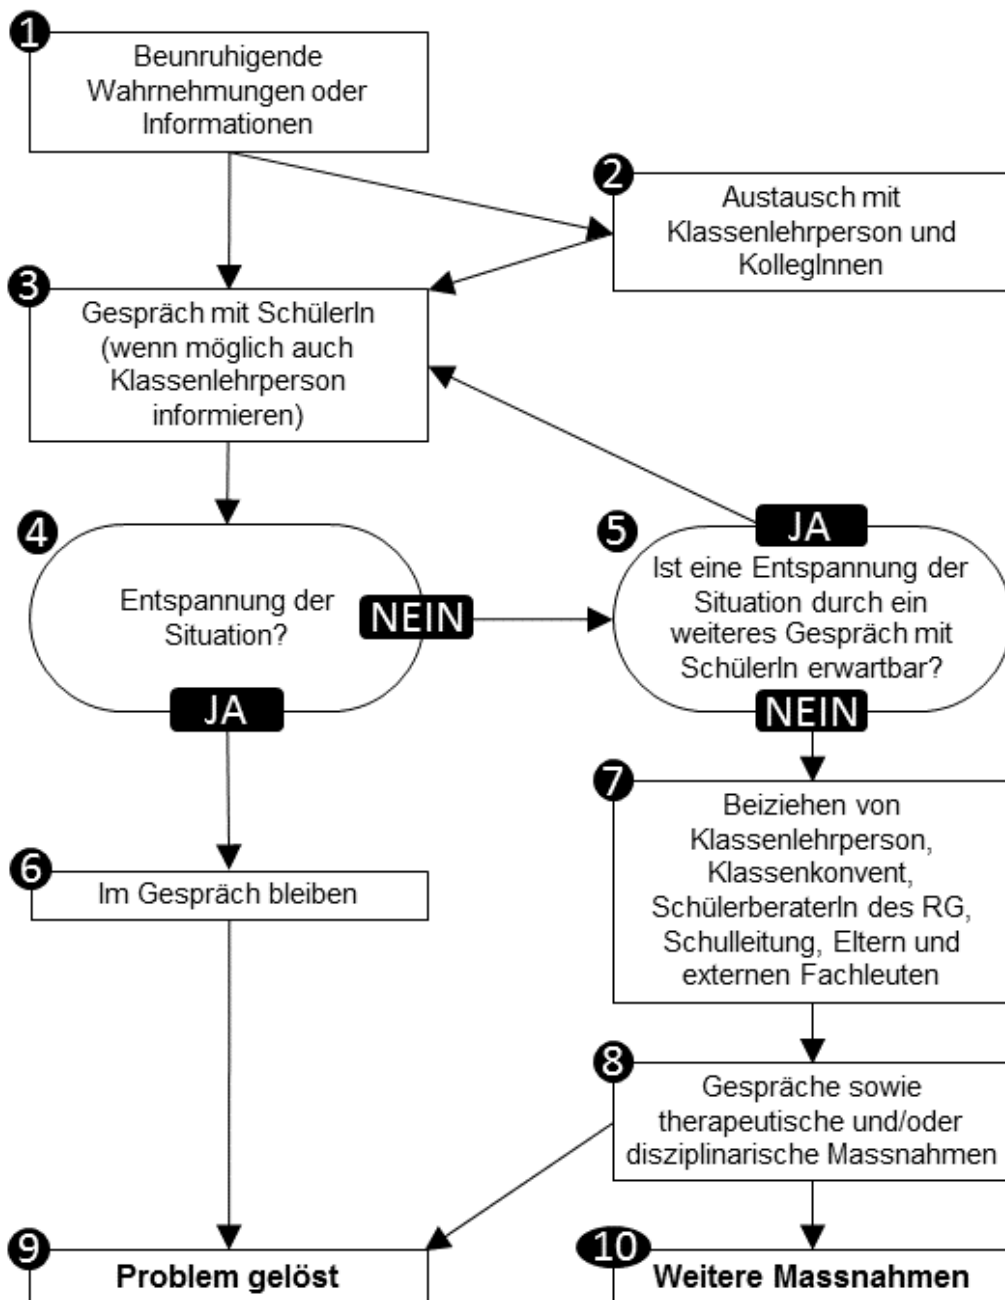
1
Beunruhigende Wahrnehmungen oder Informationen

2
Austausch mit Klassenlehrperson und KollegInnen

3
Gespräch mit SchülerIn (wenn möglich auch Klassenlehrperson informieren)

4
Entspannung der Situation?

NEIN

JA

5
JA
Ist eine Entspannung der Situation durch ein weiteres Gespräch mit SchülerIn erwartbar?
NEIN

6
Im Gespräch bleiben

7
Beiziehen von Klassenlehrperson, Klassenkonvent, SchülerberaterIn des RG, Schulleitung, Eltern und externen Fachleuten

8
Gespräche sowie therapeutische und/oder disziplinarische Massnahmen

9
Problem gelöst

10
Weitere Massnahmen